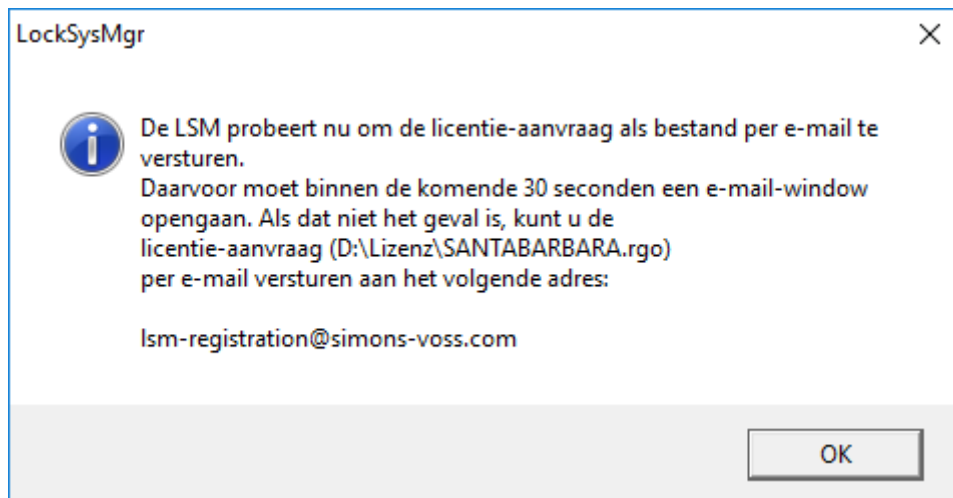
LockSysMgr

×

De LSM probeert nu om de licentie-aanvraag als bestand per e-mail te versturen.
Daarvoor moet binnen de komende 30 seconden een e-mail-window opengaan. Als dat niet het geval is, kunt u de licentie-aanvraag (D:\Lizenz\SANTABARBARA.rgo) per e-mail versturen aan het volgende adres:

lsm-registration@simons-voss.com

OK